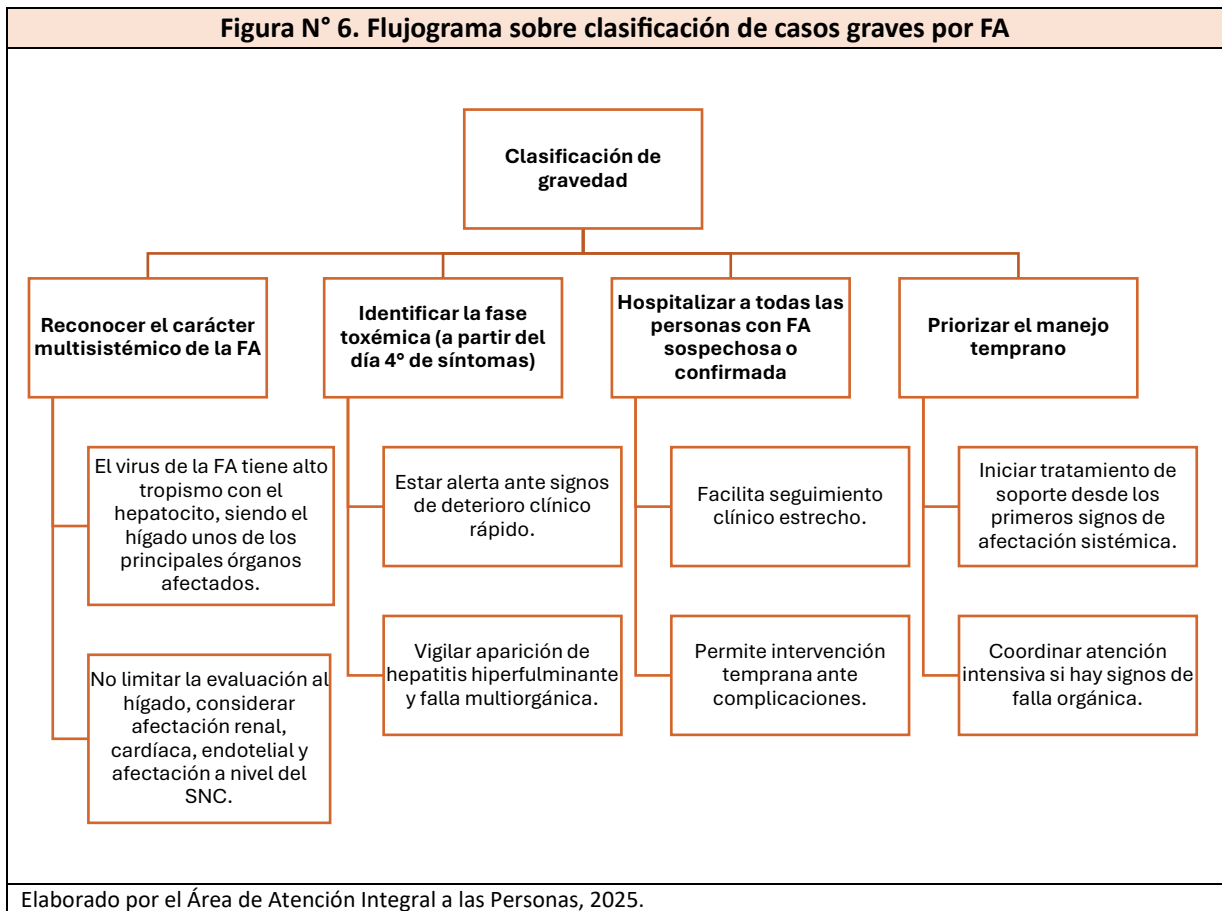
Figura N° 6. Flujograma sobre clasificación de casos graves por FA

Clasificación de gravedad

Reconocer el carácter multisistémico de la FA

El virus de la FA tiene alto tropismo con el hepatocito, siendo el hígado unos de los principales órganos afectados.

No limitar la evaluación al hígado, considerar afectación renal, cardíaca, endotelial y afectación a nivel del SNC.

Identificar la fase toxémica (a partir del día 4° de síntomas)

Estar alerta ante signos de deterioro clínico rápido.

Vigilar aparición de hepatitis hiperfulminante y falla multiorgánica.

Hospitalizar a todas las personas con FA sospechosa o confirmada

Facilita seguimiento clínico estrecho.

Permite intervención temprana ante complicaciones.

Priorizar el manejo temprano

Iniciar tratamiento de soporte desde los primeros signos de afectación sistémica.

Coordinar atención intensiva si hay signos de falla orgánica.

Elaborado por el Área de Atención Integral a las Personas, 2025.